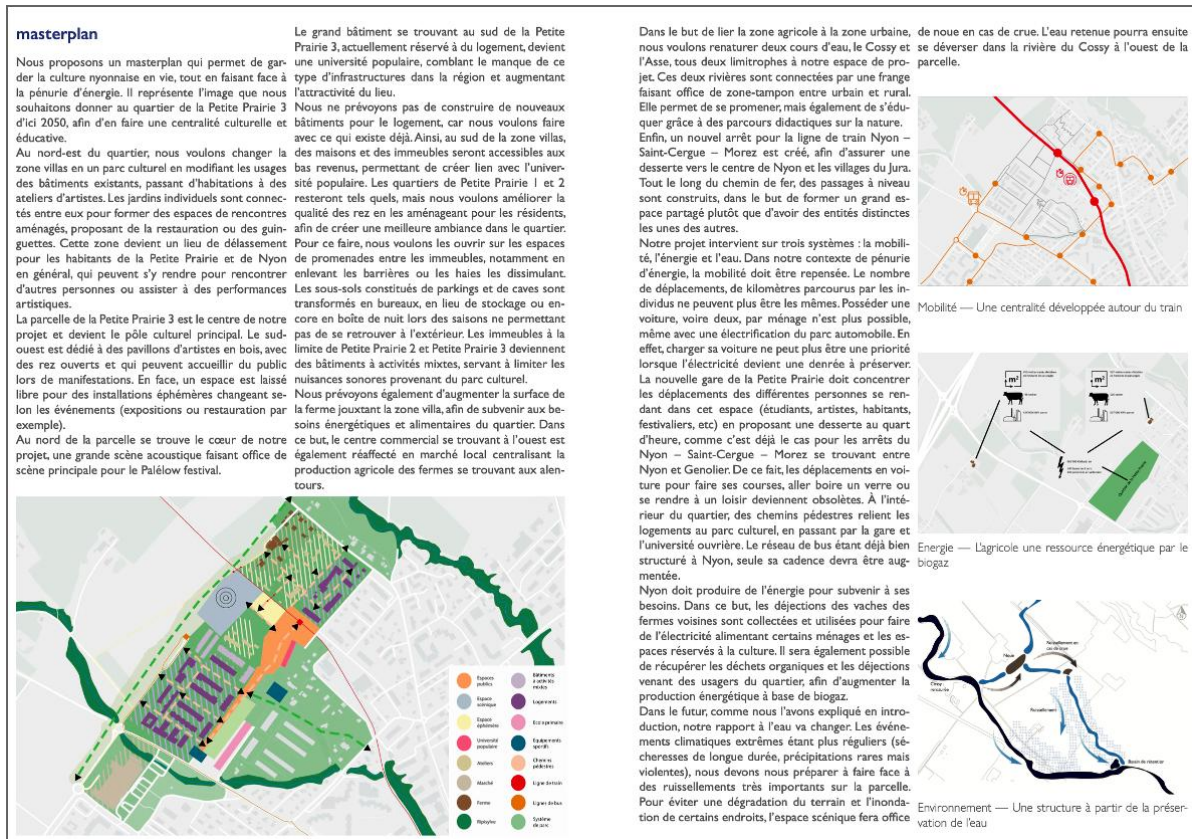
masterplan

Nous proposons un masterplan qui permet de garder la culture nyonnaise en vie, tout en faisant face à la pénurie d'énergie. Il représente l'image que nous souhaitons donner au quartier de la Petite Prairie 3 d'ici 2050, afin d'en faire une centralité culturelle et éducative.

Au nord-est du quartier, nous voulons changer la zone villas en un parc culturel en modifiant les usages des bâtiments existants, passant d'habitations à des ateliers d'artistes. Les jardins individuels sont connectés entre eux pour former des espaces de rencontres aménagés, proposant de la restauration ou des guinguettes. Cette zone devient un lieu de délassement pour les habitants de la Petite Prairie et de Nyon en général, qui peuvent s'y rendre pour rencontrer d'autres personnes ou assister à des performances artistiques.

La parcelle de la Petite Prairie 3 est le centre de notre projet et devient le pôle culturel principal. Le sud-ouest est dédié à des pavillons d'artistes en bois, avec des rez ouverts et qui peuvent accueillir du public lors de manifestations. En face, un espace est laissé libre pour des installations éphémères changeant selon les événements (expositions ou restauration par exemple).

Au nord de la parcelle se trouve le cœur de notre projet, une grande scène acoustique faisant office de scène principale pour le Paléow festival.

Le grand bâtiment se trouvant au sud de la Petite Prairie 3, actuellement réservé à du logement, devient une université populaire, comblant le manque de ce type d'infrastructures dans la région et augmentant l'attractivité du lieu.

Nous ne prévoyons pas de construire de nouveaux bâtiments pour le logement, car nous voulons faire avec ce qui existe déjà. Ainsi, au sud de la zone villas, des maisons et des immeubles seront accessibles aux bas revenus, permettant de créer lien avec l'université populaire. Les quartiers de Petite Prairie 1 et 2 resteront tels quels, mais nous voulons améliorer la qualité des rez en les aménageant pour les résidents, afin de créer une meilleure ambiance dans le quartier. Pour ce faire, nous voulons les ouvrir sur les espaces de promenades entre les immeubles, notamment en enlevant les barrières ou les haies les dissimulant. Les sous-sols constitués de parkings et de caves sont transformés en bureaux, en lieu de stockage ou encore en boîte de nuit lors des saisons ne permettant pas de se retrouver à l'extérieur. Les immeubles à la limite de Petite Prairie 2 et Petite Prairie 3 deviennent des bâtiments à activités mixtes, servant à limiter les nuisances sonores provenant du parc culturel.

Nous prévoyons également d'augmenter la surface de la ferme jouxtant la zone villa, afin de subvenir aux besoins énergétiques et alimentaires du quartier. Dans ce but, le centre commercial se trouvant à l'ouest est également réaffecté en marché local centralisant la production agricole des fermes se trouvant aux alentours.

Espaces publics
Espace scénique
Espace éphémère
Université populaire
Ateliers
Marché
Ferme
Ripisylve
Bâtiments à activités mixtes
Logements
Eco système
Equipements spécifi.
Chemins pédestres
Ligne de train
Ligne de bus
Système de cours

Dans le but de lier la zone agricole à la zone urbaine, nous voulons renaturer deux cours d'eau, le Cossy et l'Asse, tous deux limitrophes à notre espace de projet. Ces deux rivières sont connectées par une frange faisant office de zone-tampon entre urbain et rural. Elle permet de se promener, mais également de s'éduquer grâce à des parcours didactiques sur la nature.

Enfin, un nouvel arrêt pour la ligne de train Nyon – Saint-Cergue – Morez est créé, afin d'assurer une desserte vers le centre de Nyon et les villages du Jura. Tout le long du chemin de fer, des passages à niveau sont construits, dans le but de former un grand espace partagé plutôt que d'avoir des entités distinctes les unes des autres.

Notre projet intervient sur trois systèmes : la mobilité, l'énergie et l'eau. Dans notre contexte de pénurie d'énergie, la mobilité doit être repensée. Le nombre de déplacements, de kilomètres parcourus par les individus ne peuvent plus être les mêmes. Posséder une voiture, voire deux, par ménage n'est plus possible, même avec une électrification du parc automobile. En effet, charger sa voiture ne peut plus être une priorité lorsque l'électricité devient une denrée à préserver. La nouvelle gare de la Petite Prairie doit concentrer les déplacements des différentes personnes se rendant dans cet espace (étudiants, artistes, habitants, festivaliers, etc) en proposant une desserte au quart d'heure, comme c'est déjà le cas pour les arrêts du Nyon – Saint-Cergue – Morez se trouvant entre Nyon et Genolier. De ce fait, les déplacements en voiture pour faire ses courses, aller boire un verre ou se rendre à un loisir deviennent obsolètes. À l'intérieur du quartier, des chemins pédestres relient les logements au parc culturel, en passant par la gare et l'université ouvrière. Le réseau de bus étant déjà bien structuré à Nyon, seule sa cadence devra être augmentée.

Nyon doit produire de l'énergie pour subvenir à ses besoins. Dans ce but, les déjections des vaches des fermes voisines sont collectées et utilisées pour faire de l'électricité alimentant certains ménages et les espaces réservés à la culture. Il sera également possible de récupérer les déchets organiques et les déjections venant des usagers du quartier, afin d'augmenter la production énergétique à base de biogaz.

Dans le futur, comme nous l'avons expliqué en introduction, notre rapport à l'eau va changer. Les événements climatiques extrêmes étant plus réguliers (sécheresses de longue durée, précipitations rares mais violentes), nous devons nous préparer à faire face à des ruissellements très importants sur la parcelle. Pour éviter une dégradation du terrain et l'inondation de certains endroits, l'espace scénique fera office de noue en cas de crue. L'eau retenue pourra ensuite se déverser dans la rivière du Cossy à l'ouest de la parcelle.

Mobilité — Une centralité développée autour du train

$m^2$
$m^2$

Energie — L'agricole une ressource énergétique par le biogaz

Noue
Ruissellement
Bassin de rétention

Environnement — Une structure à partir de la préservation de l'eau